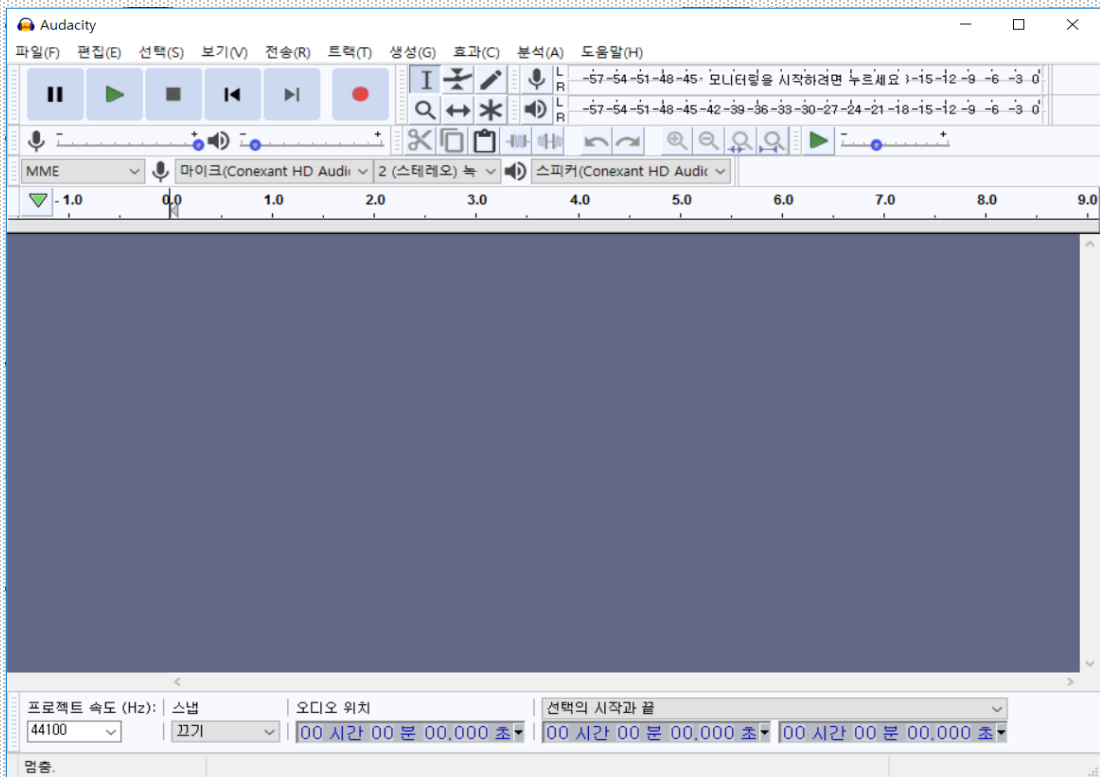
Audacity

파일(F) 편집(E) 선택(S) 보기(V) 전송(R) 트랙(T) 생성(G) 효과(C) 분석(A) 도움말(H)

L R -57 -54 -51 -48 -45 모니터링을 시작하려면 누르세요 -3 -15 -12 -9 -6 -3 0
L R -57 -54 -51 -48 -45 -42 -39 -36 -33 -30 -27 -24 -21 -18 -15 -12 -9 -6 -3 0

MME 마이크(Conexant HD Audio 2 (스테레오) 녹 스피커(Conexant HD Audio

- 1.0 0.0 1.0 2.0 3.0 4.0 5.0 6.0 7.0 8.0 9.0

프로젝트 속도 (Hz): 스냅 오디오 위치 선택의 시작과 끝
44100 끄기 00 시간 00 분 00.000 초 00 시간 00 분 00.000 초 00 시간 00 분 00.000 초

멈춤.